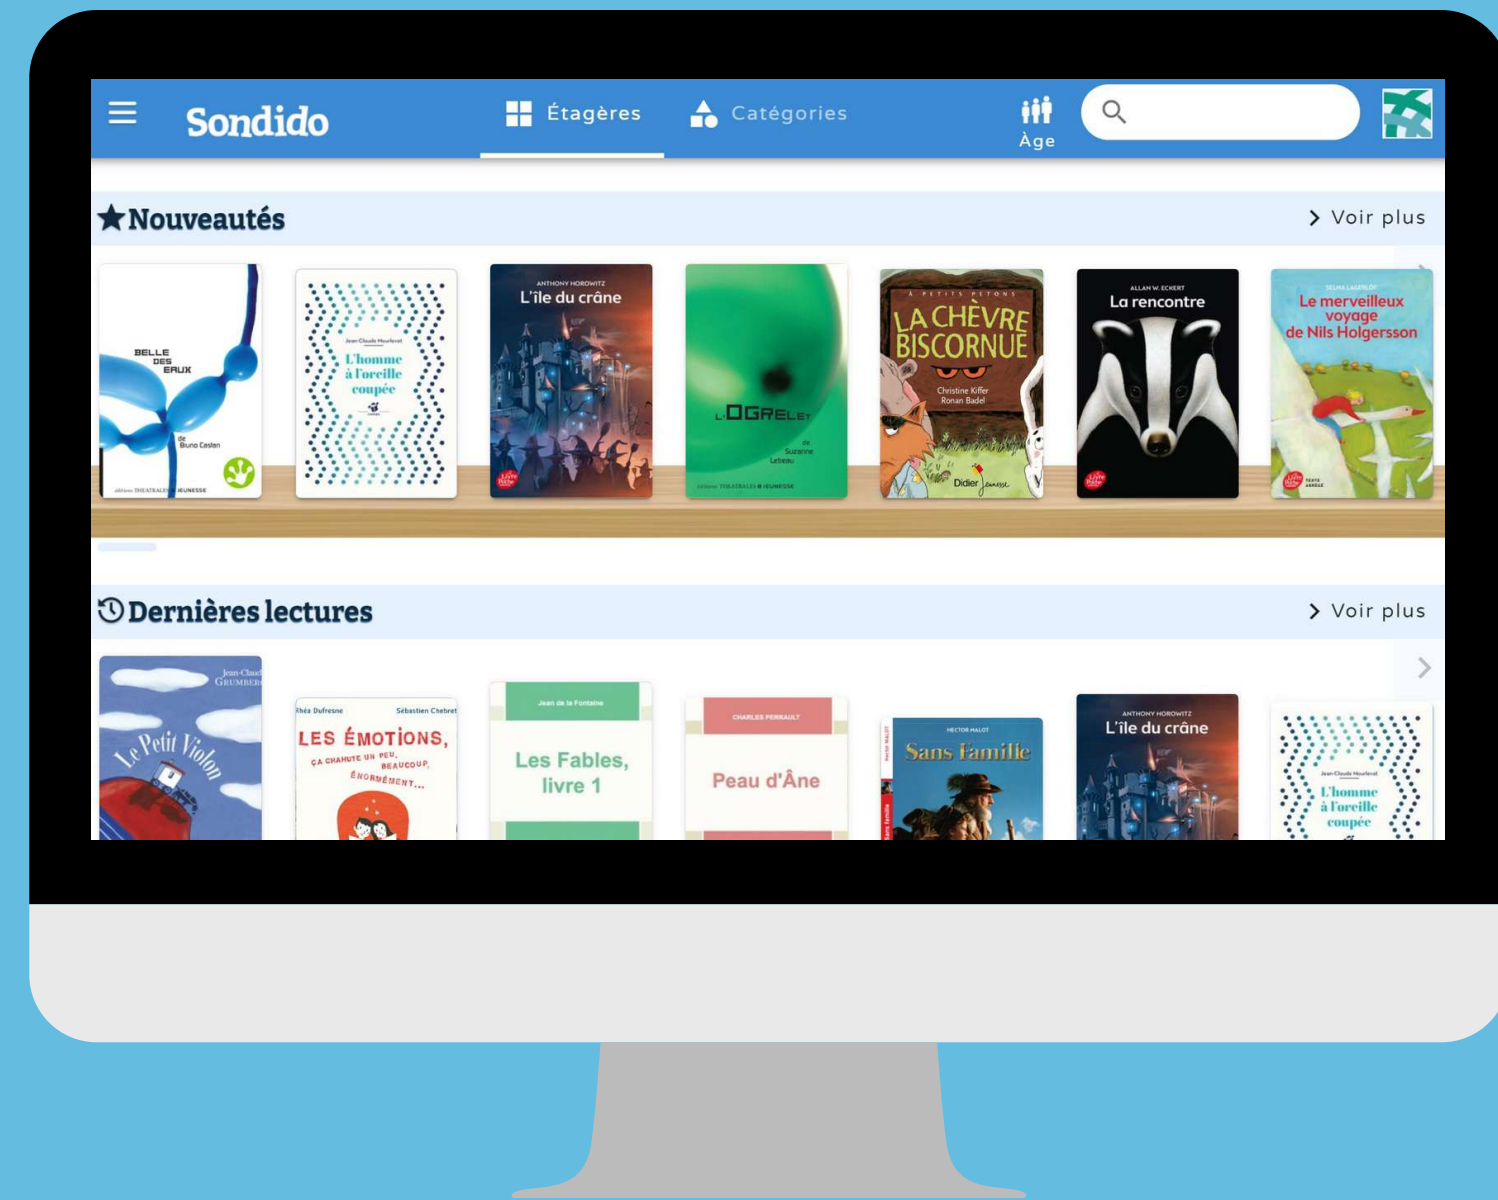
Sondido

Étagères

Catégories

Âge

Nouveautés

Voir plus

BELLE DES EAUX
de Bruno Castan
éditions THEATRALES JEUNESSE

Jean-Claude Mourlevat
L'homme à l'oreille coupée

ANTHONY HOROWITZ
L'île du crâne

L'OGRELET
de Suzanne Lebeau
éditions THEATRALES JEUNESSE

A PETITS PETONS
LA CHÈVRE BISCORNUE
Christine Kiffer
Ronan Badel
Didier Jeunesse

ALLAN W. ECKERT
La rencontre

SELMA LAGERLÖF
Le merveilleux voyage de Nils Holgersson

Dernières lectures

Voir plus

Jean-Claude GRUMBERG
Le Petit Violon

Rhéa Dufresne
Sébastien Chebret
LES ÉMOTIONS, ÇA CHAHUTE UN PEU, BEAUCOUP, ÉNORMÉMENT...

Jean de la Fontaine
Les Fables, livre 1

CHARLES PERRAULT
Peau d'Âne

HECTOR MALOT
Sans famille

ANTHONY HOROWITZ
L'île du crâne

Jean-Claude Mourlevat
L'homme à l'oreille coupée